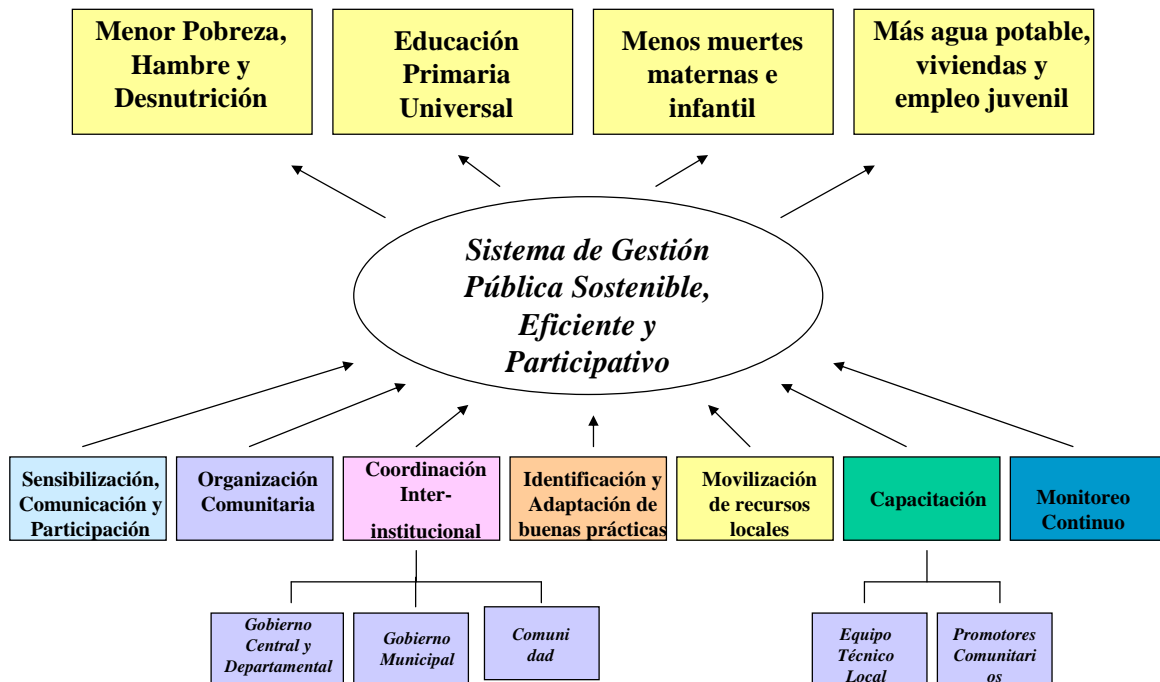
Menor Pobreza, Hambre y Desnutrición

Educación Primaria Universal

Menos muertes maternas e infantil

Más agua potable, viviendas y empleo juvenil

Sistema de Gestión Pública Sostenible, Eficiente y Participativo

Sensibilización, Comunicación y Participación

Organización Comunitaria

Coordinación Inter-institucional

Identificación y Adaptación de buenas prácticas

Movilización de recursos locales

Capacitación

Monitoreo Continuo

Gobierno Central y Departamental

Gobierno Municipal

Comunidad

Equipo Técnico Local

Promotores Comunitarios